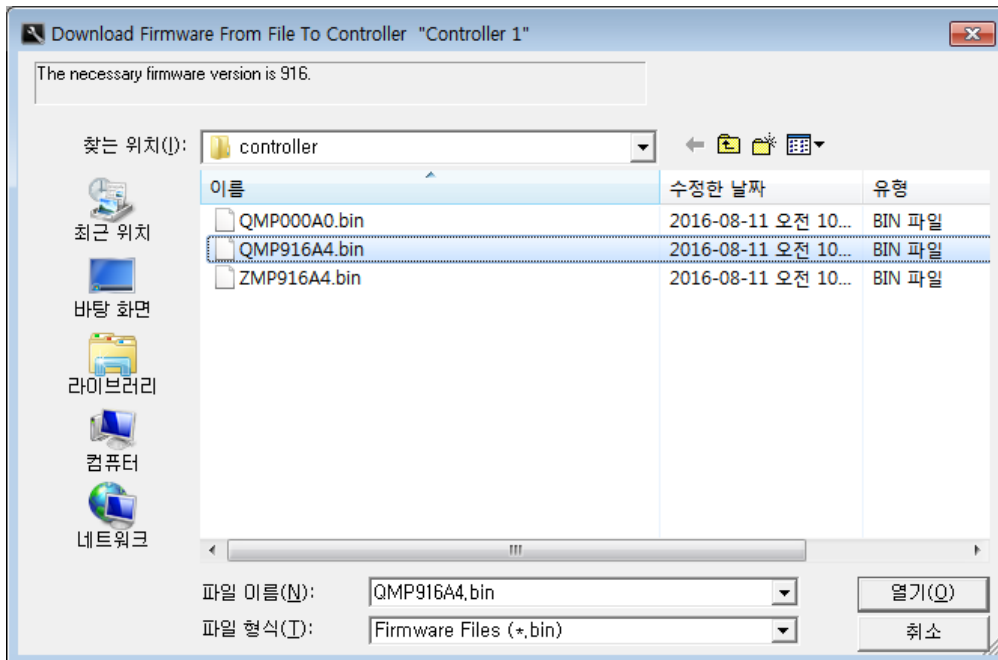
Download Firmware From File To Controller "Controller 1"

The necessary firmware version is 916.

찾는 위치(I): controller

최근 위치
바탕 화면
라이브러리
컴퓨터
네트워크

| 이름 | 수정한 날짜 | 유형 |
|---|---|---|
| QMP000A0.bin | 2016-08-11 오전 10... | BIN 파일 |
| QMP916A4.bin | 2016-08-11 오전 10... | BIN 파일 |
| ZMP916A4.bin | 2016-08-11 오전 10... | BIN 파일 |

파일 이름(N): QMP916A4.bin
파일 형식(T): Firmware Files (*.bin)

열기(O)
취소